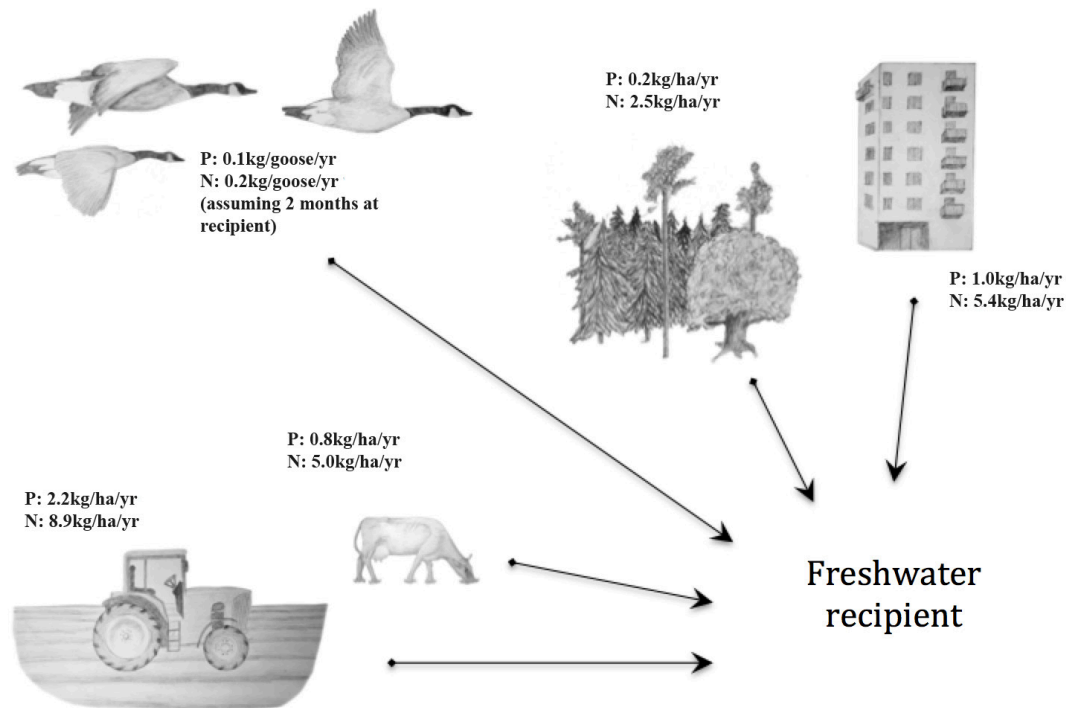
P: 0.1kg/goose/yr
N: 0.2kg/goose/yr
(assuming 2 months at recipient)

P: 0.2kg/ha/yr
N: 2.5kg/ha/yr

P: 1.0kg/ha/yr
N: 5.4kg/ha/yr

P: 0.8kg/ha/yr
N: 5.0kg/ha/yr

P: 2.2kg/ha/yr
N: 8.9kg/ha/yr

Freshwater recipient